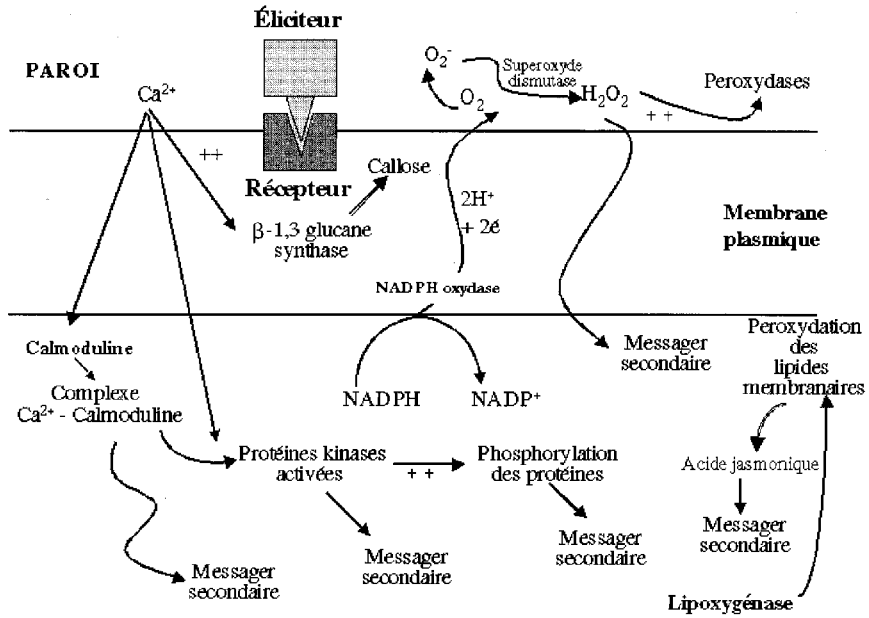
Éliciteur

PAROI

$Ca^{2+}$

$O_2^-$

Superoxyde dismutase

$O_2$

$H_2O_2$

Peroxydases

+ +

++

Callose

Récepteur

$2H^+$ + 2é

Membrane plasmique

β-1,3 glucane synthase

NADPH oxydase

Calmoduline

Complexe $Ca^{2+}$ - Calmoduline

NADPH

$NADP^+$

Messager secondaire

Peroxydation des lipides membranaires

Protéines kinases activées

+ +

Phosphorylation des protéines

Acide jasmonique

Messager secondaire

Messager secondaire

Messager secondaire

Messager secondaire

Lipoxygénase